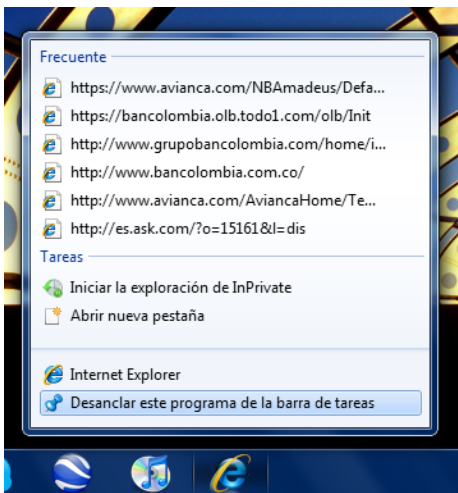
Frecuente

https://www.avianca.com/NBAmadeus/Defa...

https://bancolombia.olb.todo1.com/olb/Init

http://www.grupobancolombia.com/home/i...

http://www.bancolombia.com.co/

http://www.avianca.com/AviancaHome/Te...

http://es.ask.com/?o=15161&l=dis

Tareas

Iniciar la exploración de InPrivate

Abrir nueva pestaña

Internet Explorer

Desanclar este programa de la barra de tareas